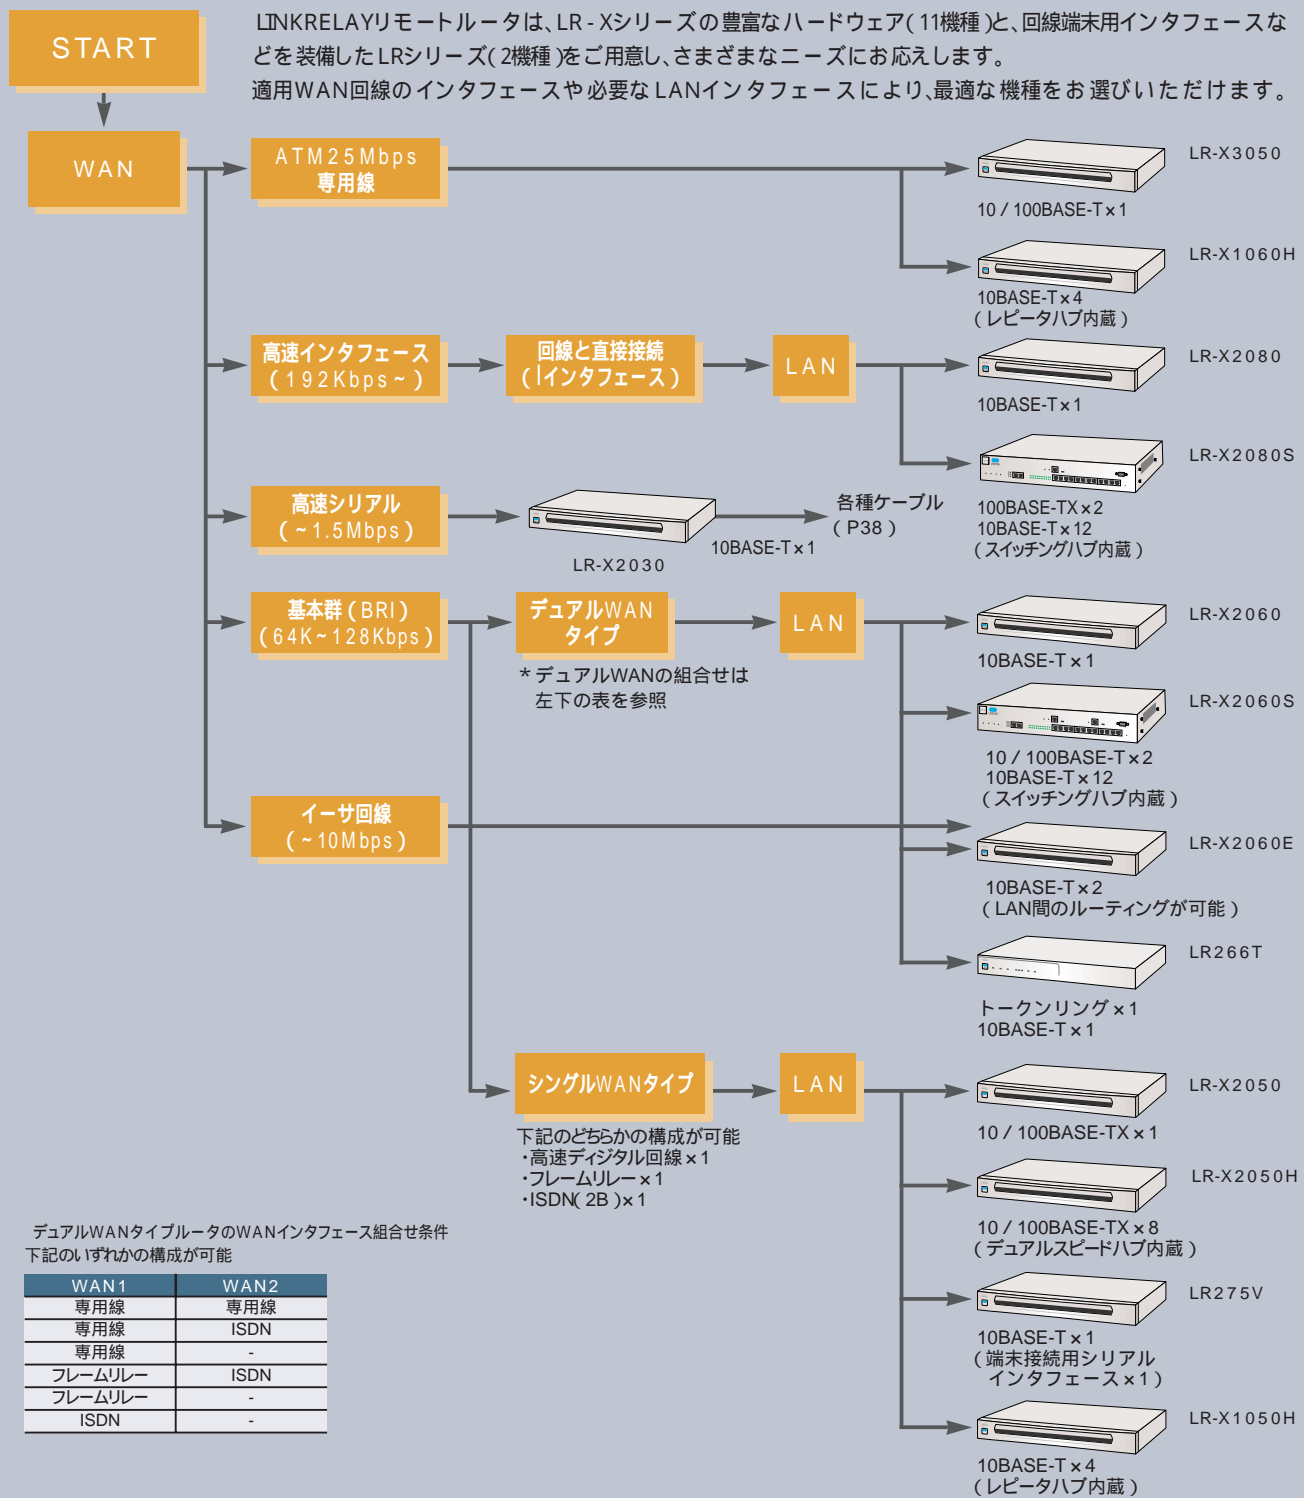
START

LINKRELAYリモートルータは、LR - Xシリーズの豊富なハードウェア( 11機種 )と、回線端末用インタフェースなどを装備したLRシリーズ( 2機種 )をご用意し、さまざまなニーズにお応えします。
適用WAN回線のインタフェースや必要なLANインタフェースにより、最適な機種をお選びいただけます。

WAN

ATM25Mbps
専用線

LR-X3050
10 / 100BASE-T×1

LR-X1060H
10BASE-T×4
( レピータハブ内蔵 )

高速インタフェース
( 192Kbps ~ )

回線と直接接続
( Iインタフェース )

LAN

LR-X2080
10BASE-T×1

LR-X2080S
100BASE-TX×2
10BASE-T×12
( スイッチングハブ内蔵 )

高速シリアル
( ~1.5Mbps )

LR-X2030

10BASE-T×1

各種ケーブル
( P38 )

基本群 ( BRI )
( 64K~128Kbps )

デュアルWAN
タイプ

* デュアルWANの組合せは
左下の表を参照

LAN

LR-X2060
10BASE-T×1

LR-X2060S
10 / 100BASE-T×2
10BASE-T×12
( スイッチングハブ内蔵 )

イーサ回線
( ~10Mbps )

LR-X2060E
10BASE-T×2
( LAN間のルーティングが可能 )

LR266T
トークンリング×1
10BASE-T×1

シングルWANタイプ

LAN

下記のどちらかの構成が可能
・高速ディジタル回線×1
・フレームリレー×1
・ISDN( 2B )×1

LR-X2050
10 / 100BASE-TX×1

LR-X2050H
10 / 100BASE-TX×8
( デュアルスピードハブ内蔵 )

LR275V
10BASE-T×1
( 端末接続用シリアル
インタフェース×1 )

LR-X1050H
10BASE-T×4
( レピータハブ内蔵 )

デュアルWANタイプルータのWANインタフェース組合せ条件
下記のいずれかの構成が可能

| WAN1 | WAN2 |
|---|---|
| 専用線 | 専用線 |
| 専用線 | ISDN |
| 専用線 | - |
| フレームリレー | ISDN |
| フレームリレー | - |
| ISDN | - |